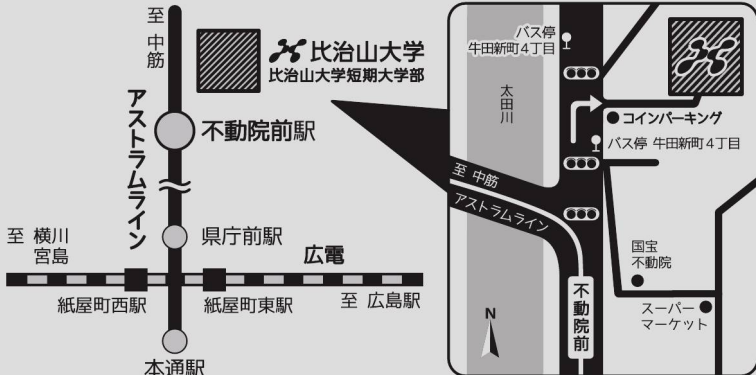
至 中筋

比治山大学
比治山大学短期大学部

アストラムライン

不動院前駅

県庁前駅

至 横川 宮島

広電

紙屋町西駅

紙屋町東駅

至 広島駅

本通駅

バス停 牛田新町4丁目

太田川

コインパーキング

バス停 牛田新町4丁目

至 中筋

アストラムライン

国宝 不動院

スーパーマーケット

N

不動院前